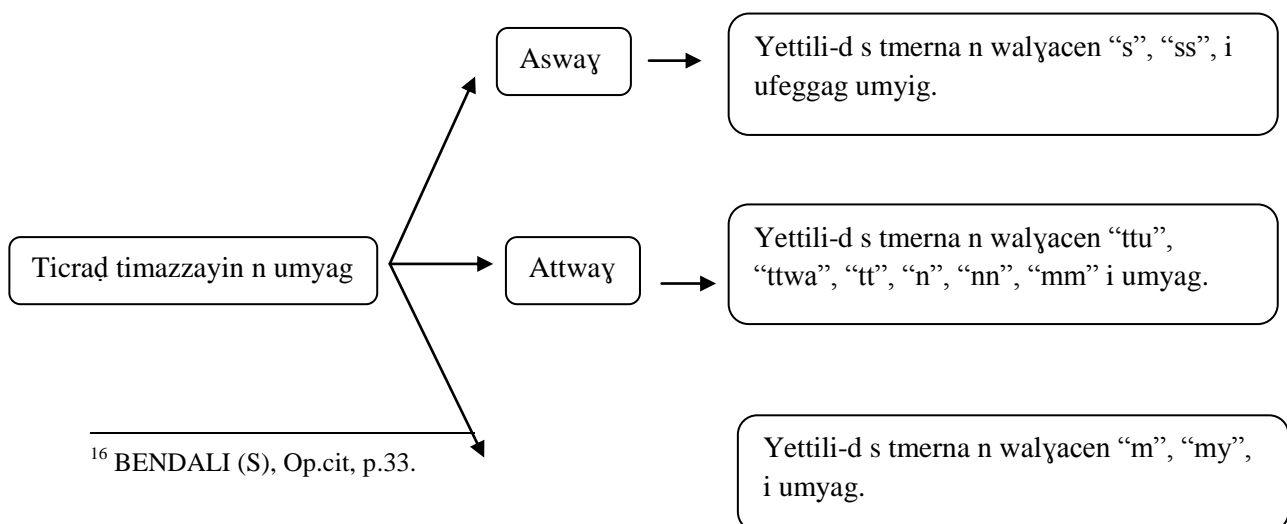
Aswaɣ

Yettili-d s tmerna n walɣacen “s”, “ss”, i ufeggag umyig.

Ticraḍ timazzayin n umyag

Attwaɣ

Yettili-d s tmerna n walɣacen “ttu”, “ttwa”, “tt”, “n”, “nn”, “mm” i umyag.

Yettili-d s tmerna n walɣacen “m”, “my”, i umyag.

$^{16}$ BENDALI (S), Op.cit, p.33.